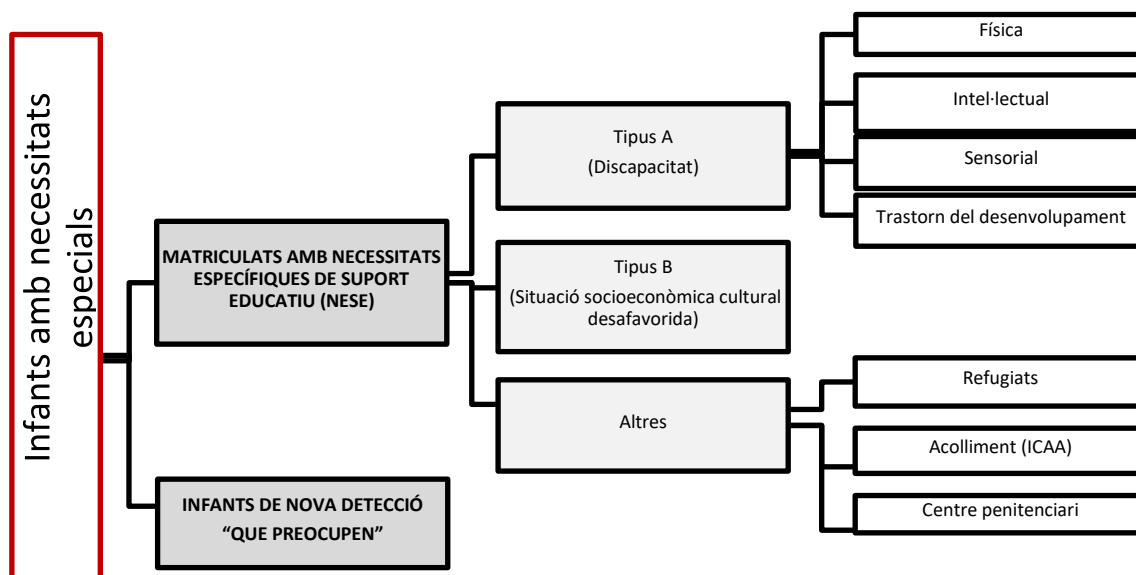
Infants amb necessitats especials

MATRICULATS AMB NECESSITATS ESPECÍFIQUES DE SUPORT EDUCATIU (NESE)

INFANTS DE NOVA DETECCIÓ "QUE PREOCUPEN"

Tipus A
(Discapacitat)

Tipus B
(Situació socioeconòmica cultural desafavorida)

Altres

Física

Intel·lectual

Sensorial

Trastorn del desenvolupament

Refugiats

Acolliment (ICAA)

Centre penitenciari